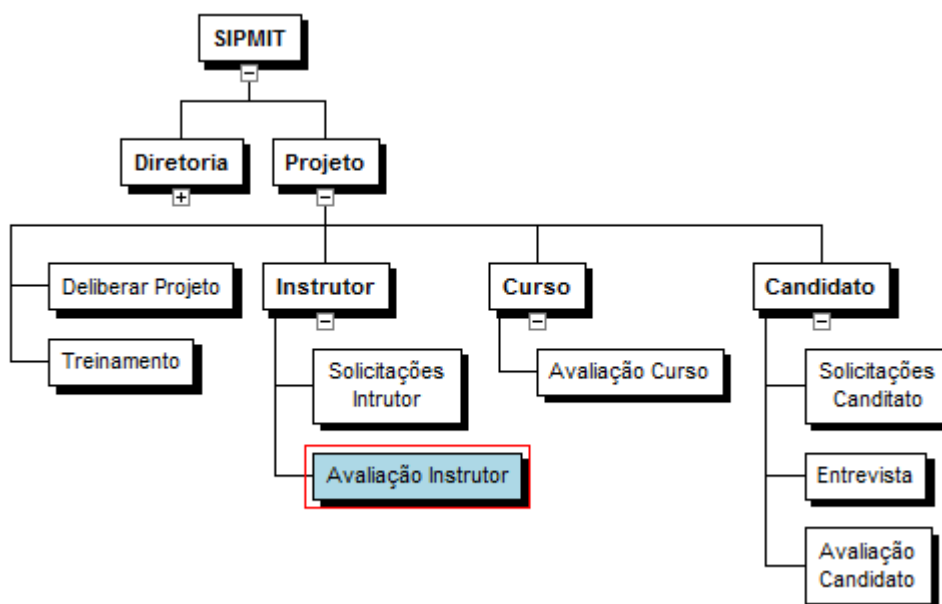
SIPMIT

Diretoria

Projeto

Deliberar Projeto

Treinamento

Instrutor

Solicitações Intrutor

Avaliação Instrutor

Curso

Avaliação Curso

Candidato

Solicitações Canditato

Entrevista

Avaliação Candidato